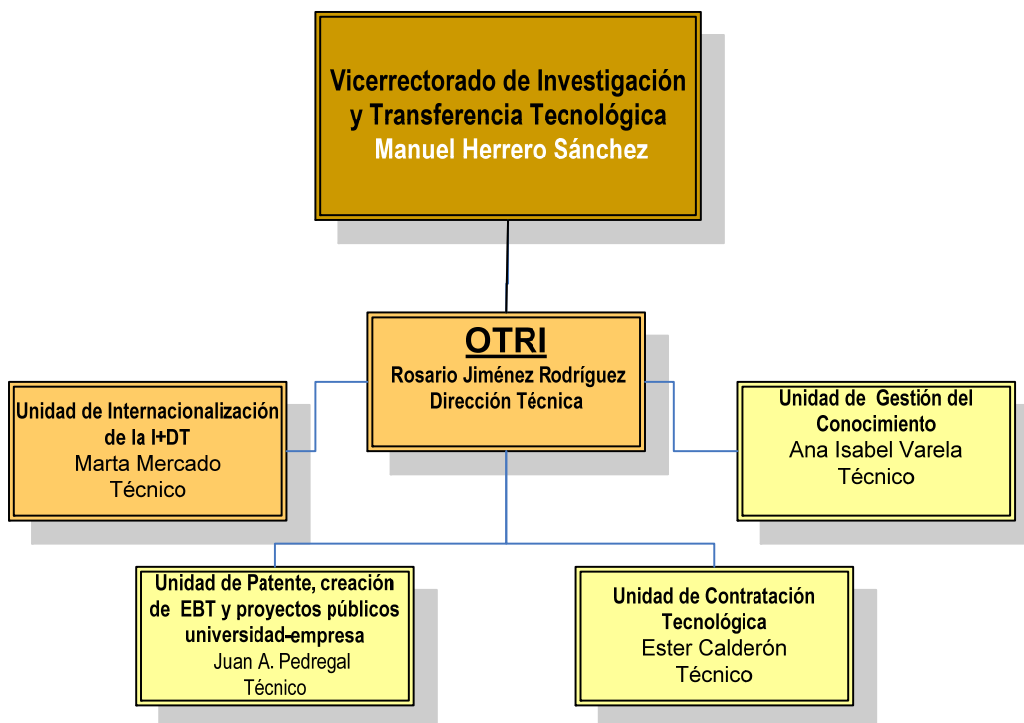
Vicerrectorado de Investigación y Transferencia Tecnológica
Manuel Herrero Sánchez

OTRI
Rosario Jiménez Rodríguez
Dirección Técnica

Unidad de Internacionalización de la I+DT
Marta Mercado
Técnico

Unidad de Gestión del Conocimiento
Ana Isabel Varela
Técnico

Unidad de Patente, creación de EBT y proyectos públicos universidad-empresa
Juan A. Pedregal
Técnico

Unidad de Contratación Tecnológica
Ester Calderón
Técnico